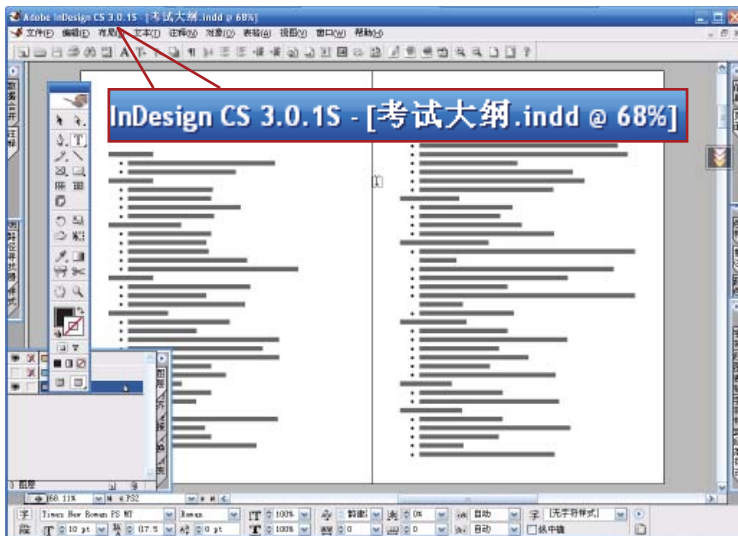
Adobe InDesign CS 3.0.1S - [考试大纲.indd @ 68%]

文件(F) 编辑(E) 布局(L) 文本(T) 注释(N) 对象(O) 表格(A) 视图(V) 窗口(W) 帮助(H)

InDesign CS 3.0.1S - [考试大纲.indd @ 68%]

3 图层

68.11%

PS2

字

Times New Roman PS MT

Roman

100%

100%

[无字符样式]

10 pt

17.5

0 pt

0

0%

自动

自动

直排内横排

段

图层

字符

段落

效果